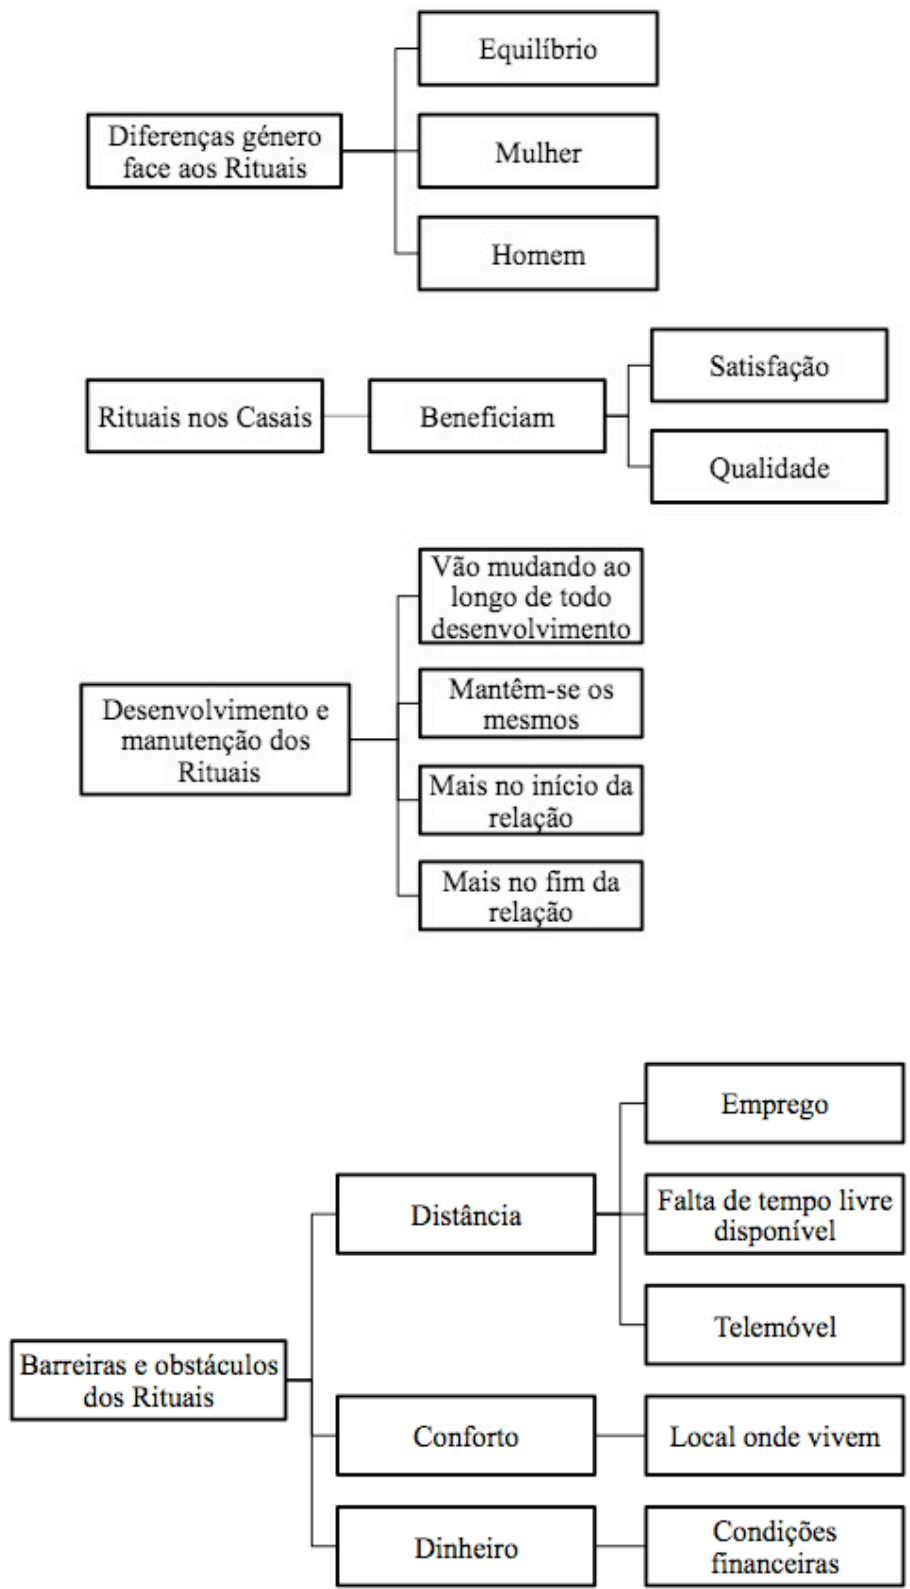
Diferenças género face aos Rituais

Equilíbrio

Mulher

Homem

Rituais nos Casais

Beneficiam

Satisfação

Qualidade

Desenvolvimento e manutenção dos Rituais

Vão mudando ao longo de todo desenvolvimento

Mantêm-se os mesmos

Mais no início da relação

Mais no fim da relação

Barreiras e obstáculos dos Rituais

Distância

Emprego

Falta de tempo livre disponível

Telemóvel

Conforto

Local onde vivem

Dinheiro

Condições financeiras